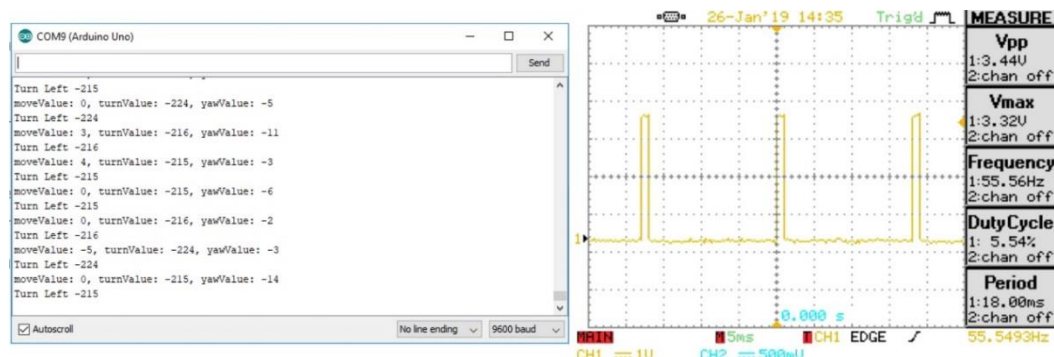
COM9 (Arduino Uno)

Send

Turn Left -215
moveValue: 0, turnValue: -224, yawValue: -5
Turn Left -224
moveValue: 3, turnValue: -216, yawValue: -11
Turn Left -216
moveValue: 4, turnValue: -215, yawValue: -3
Turn Left -215
moveValue: 0, turnValue: -215, yawValue: -6
Turn Left -215
moveValue: 0, turnValue: -216, yawValue: -2
Turn Left -216
moveValue: -5, turnValue: -224, yawValue: -3
Turn Left -224
moveValue: 0, turnValue: -215, yawValue: -14
Turn Left -215

Autoscroll

No line ending

9600 baud

26-Jan'19 14:35 Trig'd

MEASURE

Vpp
1:3.44V
2:chan off

Vmax
1:3.32V
2:chan off

Frequency
1:55.56Hz
2:chan off

DutyCycle
1: 5.54%
2:chan off

Period
1:18.00ms
2:chan off

1

0.000 s

MAIN M 5ms CH1 EDGE 55.5493Hz

CH1 1V CH2 500mV